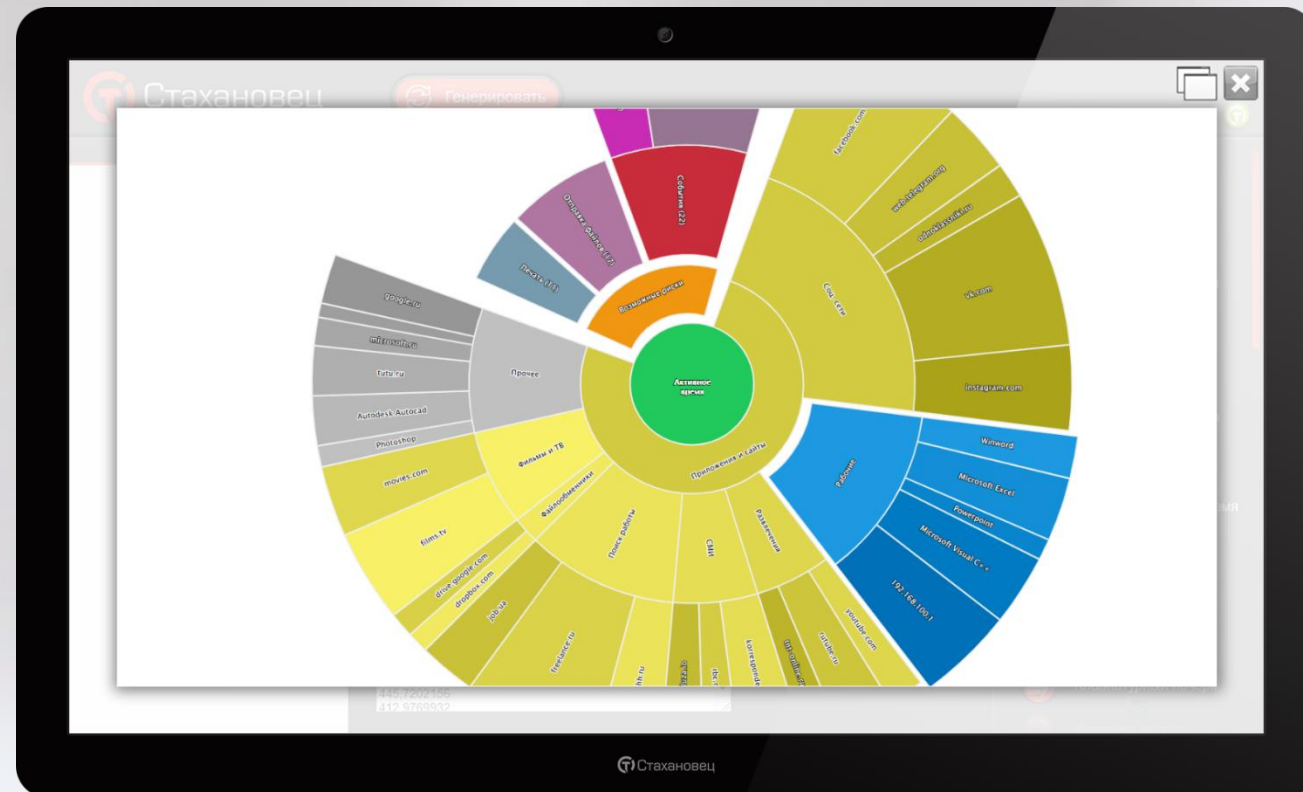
Стахановец

Генерировать

facebook.com

web.telegram.org

odnoklassniki.ru

vk.com

instagram.com

Соц. сети

События (22)

Отправка файлов (7)

Печать (11)

Возможные риски

google.ru

microsoft.ru

tutu.ru

Autodesk Autocad

Photoshop

Прочее

Активное время

movies.com

films.tv

drive.google.com

dropbox.com

job.ua

Фильмы и ТВ

Файлообменники

Поиск работы

СМИ

Развлечения

Приложения и Сайты

Рабочие

Winword

Microsoft Excel

Powerpoint

Microsoft Visual C++

192.168.100.1

youtube.com

rutube.ru

freelance.ru

hh.ru

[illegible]

korrespondent

445.7202156

412.9769932

Стахановец